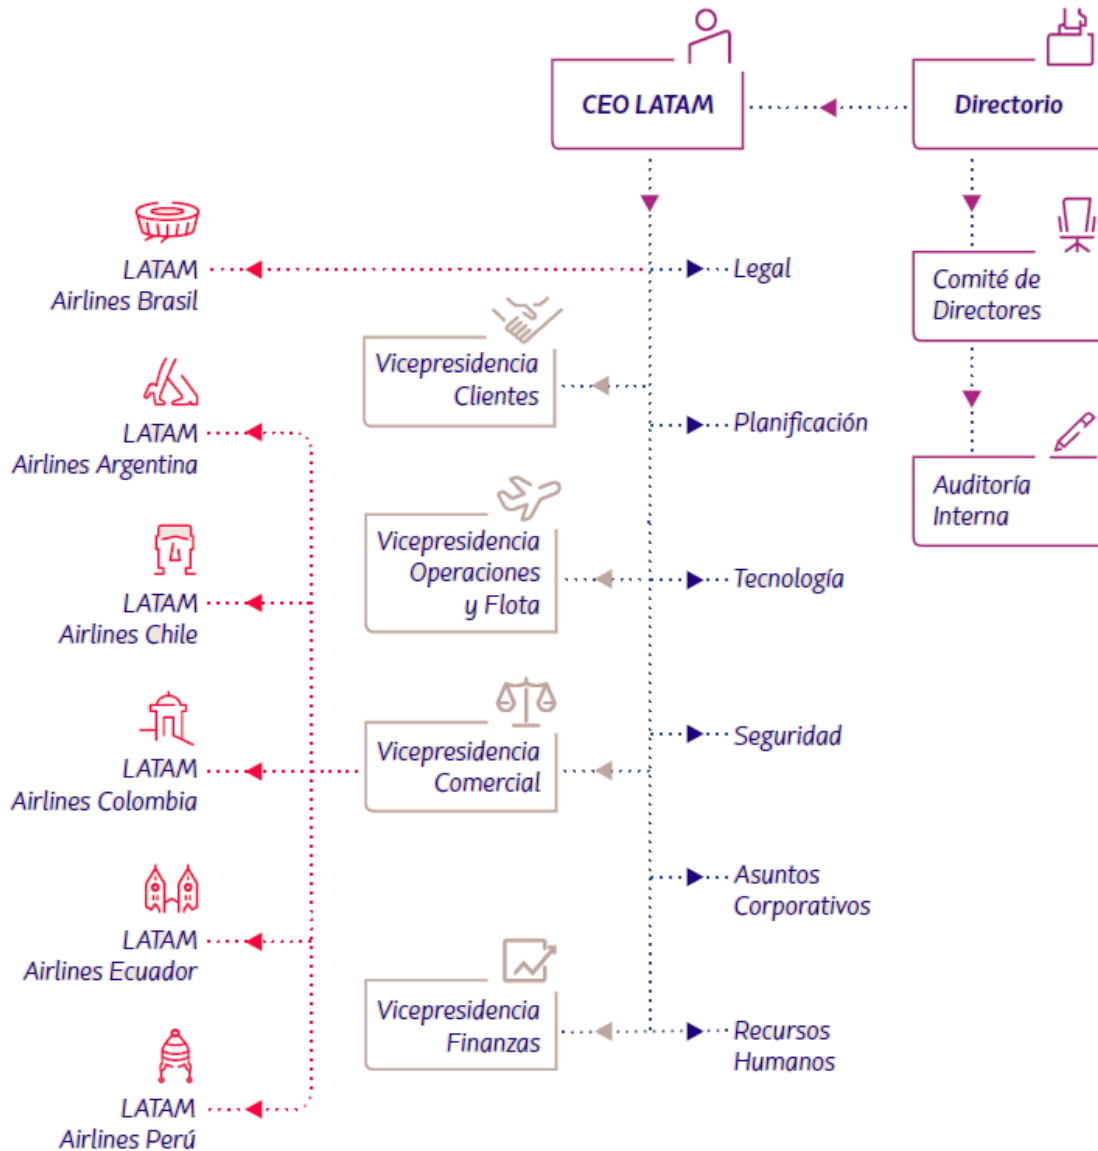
CEO LATAM

Directorio

LATAM Airlines Brasil

Legal

Comité de Directores

Vicepresidencia Clientes

LATAM Airlines Argentina

Planificación

Auditoría Interna

Vicepresidencia Operaciones y Flota

LATAM Airlines Chile

Tecnología

Vicepresidencia Comercial

LATAM Airlines Colombia

Seguridad

Asuntos Corporativos

LATAM Airlines Ecuador

Vicepresidencia Finanzas

Recursos Humanos

LATAM Airlines Perú